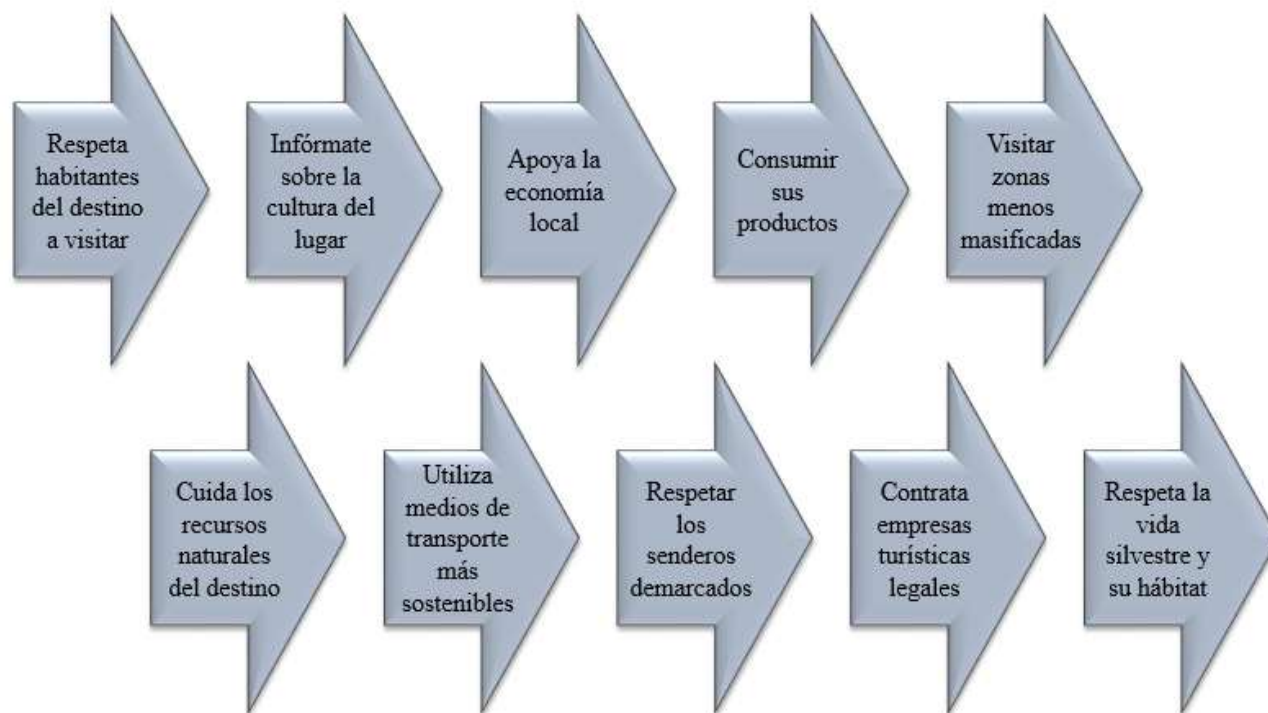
Respeta habitantes del destino a visitar

Infórmate sobre la cultura del lugar

Apoya la economía local

Consumir sus productos

Visitar zonas menos masificadas

Cuida los recursos naturales del destino

Utiliza medios de transporte más sostenibles

Respetar los senderos demarcados

Contrata empresas turísticas legales

Respeta la vida silvestre y su hábitat